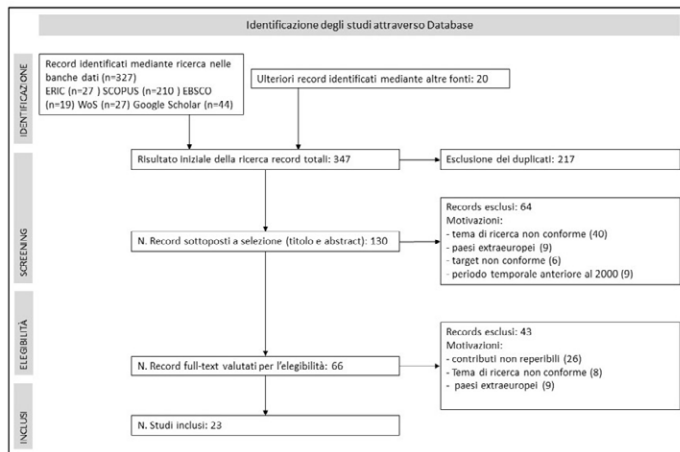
Identificazione degli studi attraverso Database

IDENTIFICAZIONE

Record identificati mediante ricerca nelle banche dati (n=327) ERIC (n=27 ) SCOPUS (n=210 ) EBSCO (n=19) WoS (n=27) Google Scholar (n=44)

Ulteriori record identificati mediante altre fonti: 20

SCREENING

Risultato iniziale della ricerca record totali: 347

Esclusione dei duplicati: 217

N. Record sottoposti a selezione (titolo e abstract): 130

Records esclusi: 64
Motivazioni:
- tema di ricerca non conforme (40)
- paesi extraeuropei (9)
- target non conforme (6)
- periodo temporale anteriore al 2000 (9)

ELEGIBILITÀ

N. Record full-text valutati per l'elegibilità: 66

Records esclusi: 43
Motivazioni:
- contributi non reperibili (26)
- Tema di ricerca non conforme (8)
- paesi extraeuropei (9)

INCLUSI

N. Studi inclusi: 23